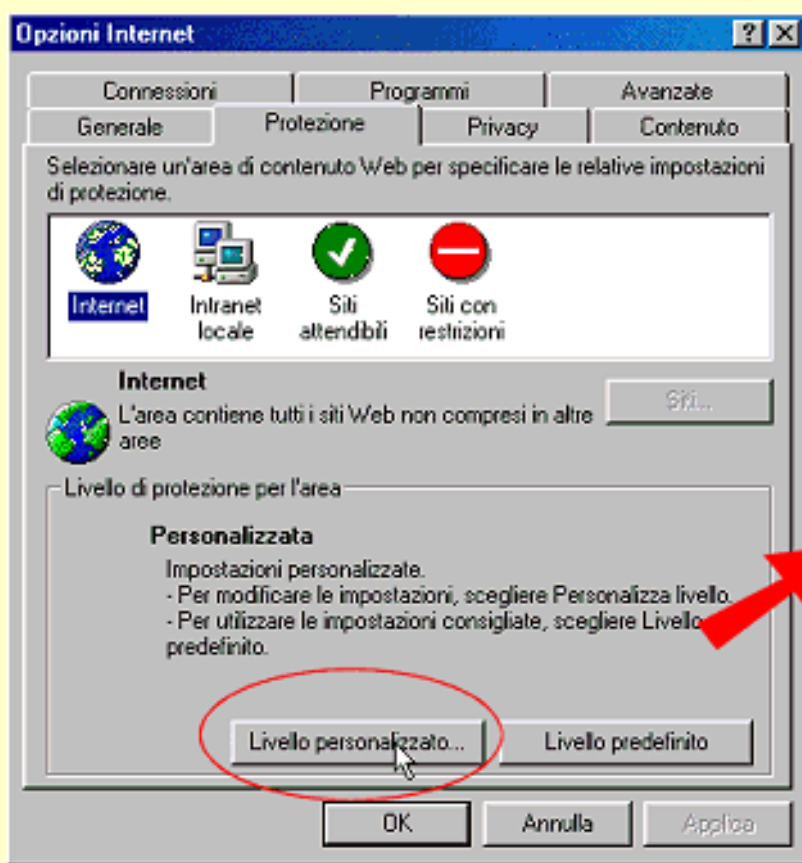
Opzioni Internet

?

Connessioni

Programmi

Avanzate

Generale

Protezione

Privacy

Contenuto

Selezionare un'area di contenuto Web per specificare le relative impostazioni di protezione.

Internet

Intranet locale

Siti attendibili

Siti con restrizioni

Internet

L'area contiene tutti i siti Web non compresi in altre aree

Siti...

Livello di protezione per l'area

Personalizzata

Impostazioni personalizzate.
- Per modificare le impostazioni, scegliere Personalizza livello.
- Per utilizzare le impostazioni consigliate, scegliere Livello predefinito.

Livello personalizzato...

Livello predefinito

OK

Annulla

Applica